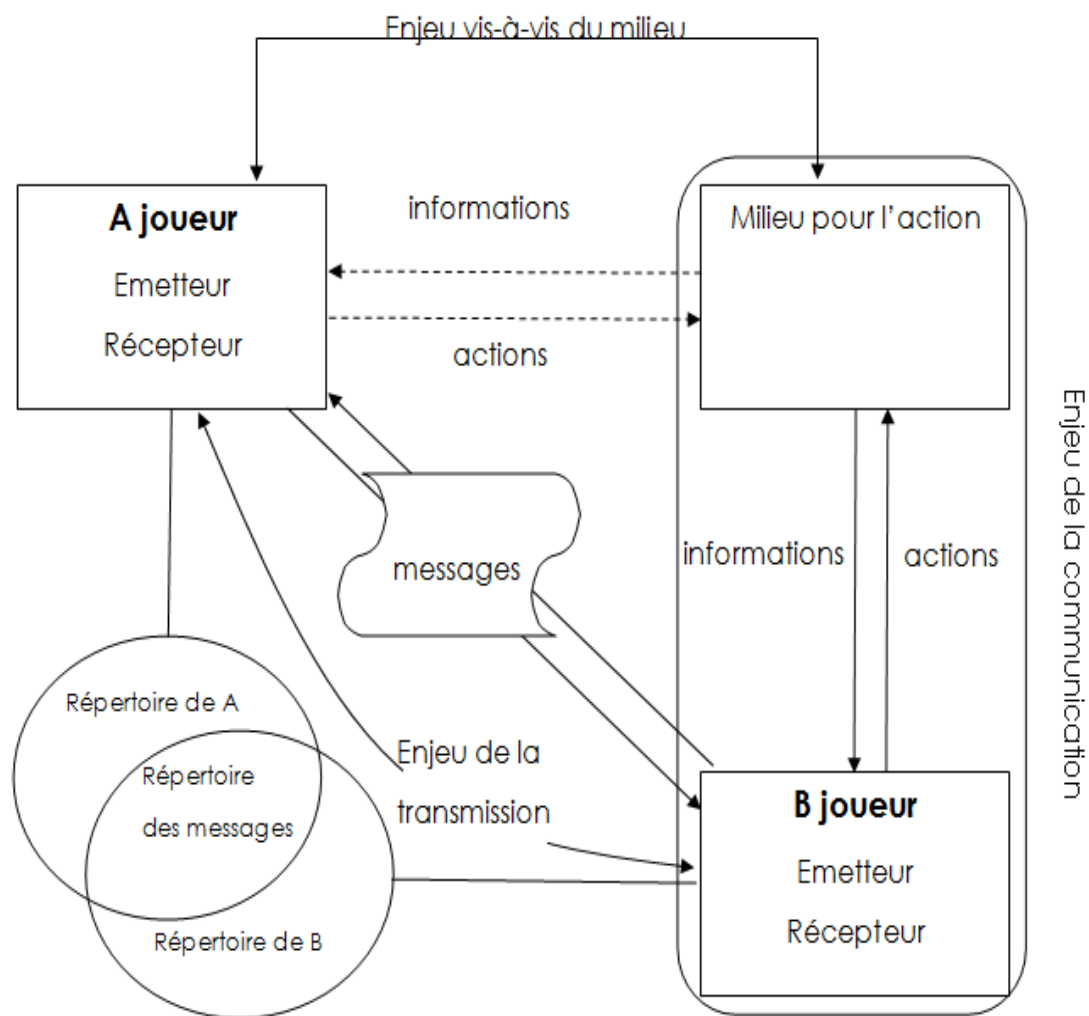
Enjeu vis-à-vis du milieu

A joueur
Emetteur
Récepteur

informations

actions

Milieu pour l'action

messages

informations

actions

Enjeu de la communication

Répertoire de A

Répertoire des messages

Répertoire de B

Enjeu de la transmission

B joueur
Emetteur
Récepteur